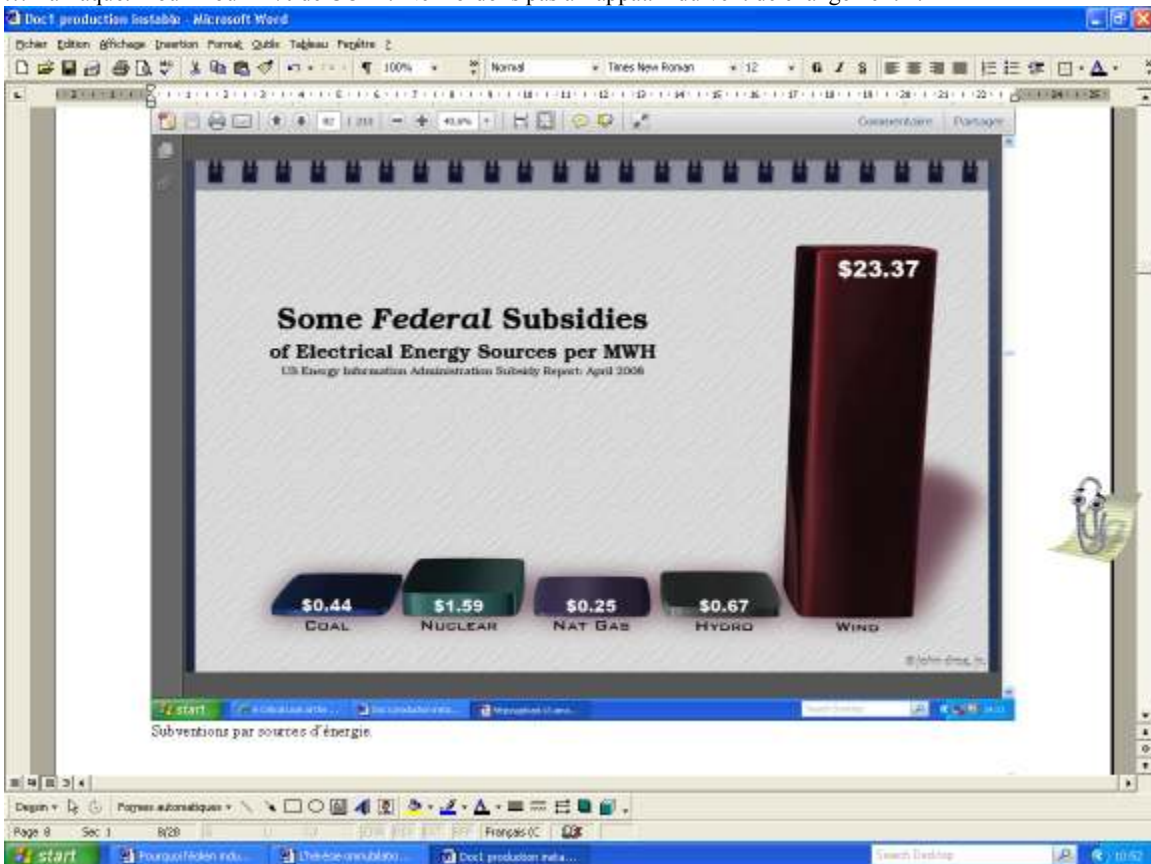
Doc1 production instable - Microsoft Word

Fichier Edition Affichage Insertion Format Outils Tableau Fenêtre ?

100% Normal Times New Roman 12

Commentaire Partager

Some *Federal* Subsidies
of Electrical Energy Sources per MWH
US Energy Information Administration Subsidy Report: April 2008

$23.37

$0.44 COAL
$1.59 NUCLEAR
$0.25 NAT GAS
$0.67 HYDRO
WIND

start

Subventions par sources d'énergie.

Dessin Formes automatiques

Page 8 Sec 1 8/28 Français (C

start Pourquoi l'éolien indu... L'hérésie énergétique... Doc1 production insta... Search Desktop 10:52